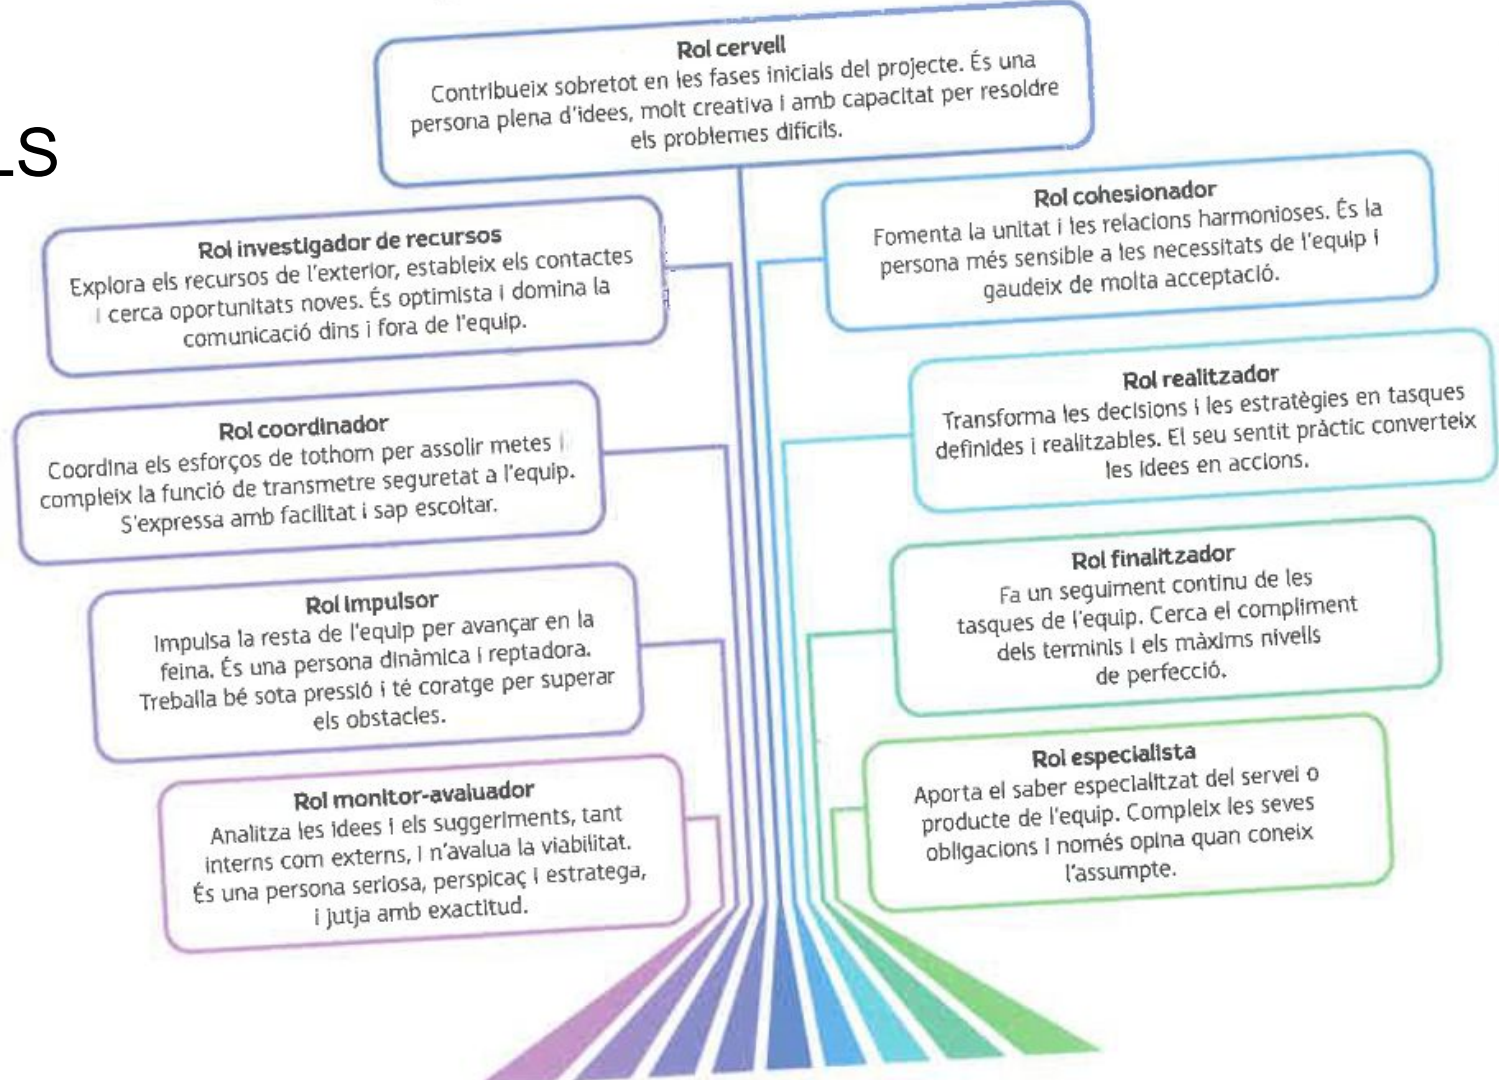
LS

Rol cervell
Contribueix sobretot en les fases inicials del projecte. És una persona plena d'idees, molt creativa i amb capacitat per resoldre els problemes difícils.

Rol investigador de recursos
Explora els recursos de l'exterior, estableix els contactes i cerca oportunitats noves. És optimista i domina la comunicació dins i fora de l'equip.

Rol coordinador
Coordina els esforços de tothom per assolir metes i compleix la funció de transmetre seguretat a l'equip. S'expressa amb facilitat i sap escoltar.

Rol impulsor
Impulsa la resta de l'equip per avançar en la feina. És una persona dinàmica i reptadora. Treballa bé sota pressió i té coratge per superar els obstacles.

Rol monitor-avaluador
Analitza les idees i els suggeriments, tant interns com externs, i n'avalua la viabilitat. És una persona seriosa, perspicaç i estratega, i jutja amb exactitud.

Rol cohesionador
Fomenta la unitat i les relacions harmonioses. És la persona més sensible a les necessitats de l'equip i gaudeix de molta acceptació.

Rol realitzador
Transforma les decisions i les estratègies en tasques definides i realitzables. El seu sentit pràctic converteix les idees en accions.

Rol finalitzador
Fa un seguiment continu de les tasques de l'equip. Cerca el compliment dels terminis i els màxims nivells de perfecció.

Rol especialista
Aporta el saber especialitzat del servei o producte de l'equip. Compleix les seves obligacions i només opina quan coneix l'assumpte.